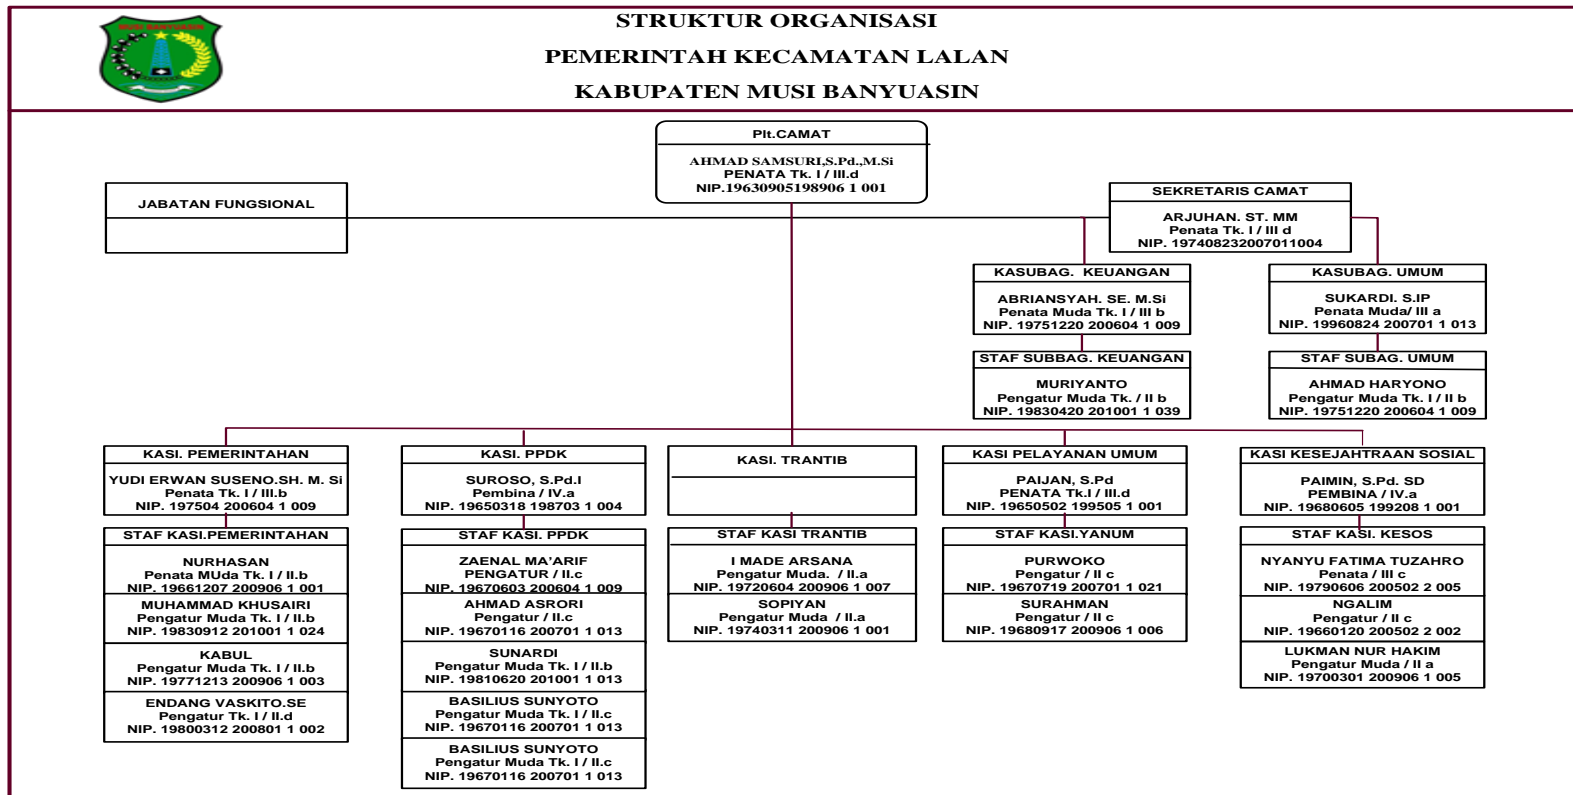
MUSI BANYUASIN

STRUKTUR ORGANISASI
PEMERINTAH KECAMATAN LALAN
KABUPATEN MUSI BANYUASIN

Plt.CAMAT
AHMAD SAMSURI,S.Pd.,M.Si
PENATA Tk. I / III.d
NIP.19630905198906 1 001

JABATAN FUNGSIONAL

SEKRETARIS CAMAT
ARJUHAN. ST. MM
Penata Tk. I / III d
NIP. 197408232007011004

KASUBAG. KEUANGAN
ABRIANSYAH. SE. M.Si
Penata Muda Tk. I / III b
NIP. 19751220 200604 1 009

KASUBAG. UMUM
SUKARDI. S.IP
Penata Muda/ III a
NIP. 19960824 200701 1 013

STAF SUBBAG. KEUANGAN
MURIYANTO
Pengatur Muda Tk. / II b
NIP. 19830420 201001 1 039

STAF SUBAG. UMUM
AHMAD HARYONO
Pengatur Muda Tk. I / II b
NIP. 19751220 200604 1 009

KASI. PEMERINTAHAN
YUDI ERWAN SUSENO.SH. M. Si
Penata Tk. I / III.b
NIP. 197504 200604 1 009

STAF KASI.PEMERINTAHAN
NURHASAN
Penata MUda Tk. I / II.b
NIP. 19661207 200906 1 001
MUHAMMAD KHUSAIRI
Pengatur Muda Tk. I / II.b
NIP. 19830912 201001 1 024
KABUL
Pengatur Muda Tk. I / II.b
NIP. 19771213 200906 1 003
ENDANG VASKITO.SE
Pengatur Tk. I / II.d
NIP. 19800312 200801 1 002

KASI. PPDK
SUROSO, S.Pd.I
Pembina / IV.a
NIP. 19650318 198703 1 004

STAF KASI. PPDK
ZAENAL MA'ARIF
PENGATUR / II.c
NIP. 19670603 200604 1 009
AHMAD ASRORI
Pengatur / II.c
NIP. 19670116 200701 1 013
SUNARDI
Pengatur Muda Tk. I / II.b
NIP. 19810620 201001 1 013
BASILIUS SUNYOTO
Pengatur Muda Tk. I / II.c
NIP. 19670116 200701 1 013
BASILIUS SUNYOTO
Pengatur Muda Tk. I / II.c
NIP. 19670116 200701 1 013

KASI. TRANTIB

STAF KASI TRANTIB
I MADE ARSANA
Pengatur Muda. / II.a
NIP. 19720604 200906 1 007
SOPIYAN
Pengatur Muda / II.a
NIP. 19740311 200906 1 001

KASI PELAYANAN UMUM
PAIJAN, S.Pd
PENATA Tk.I / III.d
NIP. 19650502 199505 1 001

STAF KASI.YANUM
PURWOKO
Pengatur / II c
NIP. 19670719 200701 1 021
SURAHMAN
Pengatur / II c
NIP. 19680917 200906 1 006

KASI KESEJAHTRAAN SOSIAL
PAIMIN, S.Pd. SD
PEMBINA / IV.a
NIP. 19680605 199208 1 001

STAF KASI. KESOS
NYANYU FATIMA TUZAHRO
Penata / III c
NIP. 19790606 200502 2 005
NGALIM
Pengatur / II c
NIP. 19660120 200502 2 002
LUKMAN NUR HAKIM
Pengatur Muda / II a
NIP. 19700301 200906 1 005